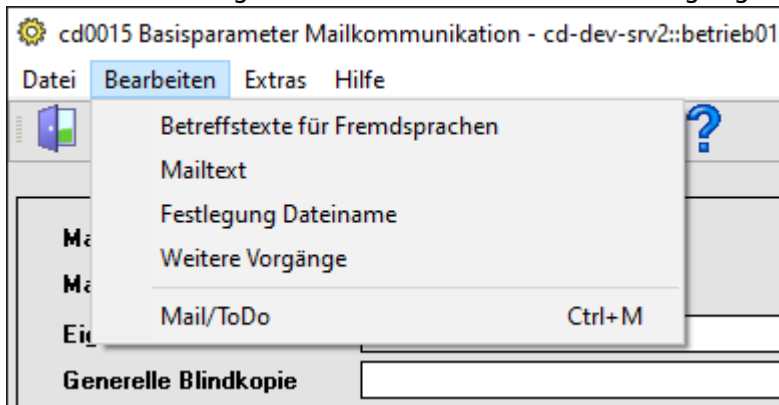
cd0015 Basisparameter Mailkommunikation - cd-dev-srv2::betrieb01

Datei Bearbeiten Extras Hilfe

Betreffstexte für Fremdsprachen
Mailtext
Festlegung Dateiname
Weitere Vorgänge
Mail/ToDo Ctrl+M

Ma
Ma
Ei
Generelle Blindkopie